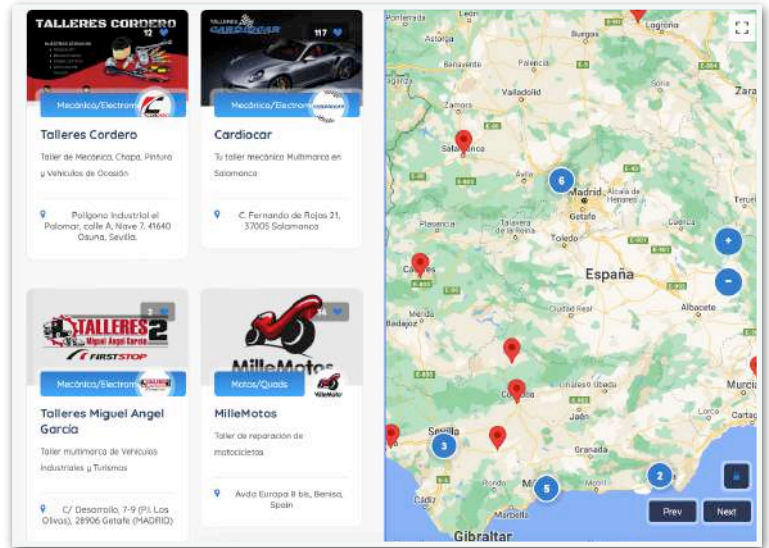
TALLERES CORDERO

12

Mecánica/Electromecánica

Talleres Cordero

Taller de Mecánica, Chapa, Pintura y Vehículos de Ocasión

Polígono Industrial el Palomar, calle A, Nave 7, 41640 Osuna, Sevilla.

TALLERES CARDIOCAR

117

Mecánica/Electromecánica

Cardiocar

Tu taller mecánico Multimarca en Salamanca

C. Fernando de Rojas 21, 37005 Salamanca

TALLERES 2 Miguel Angel García

FIRSTSTOP

Mecánica/Electromecánica

Talleres Miguel Angel García

Taller multimarca de Vehículos Industriales y Turismos

C/ Desarrollo, 7-9 (P.I. Los Olivos), 28906 Getafe (MADRID)

MilleMotos

14

Motos/Quads

MilleMotos

Taller de reparación de motocicletas

Avda Europa 8 bis, Benisa, Spain

Ponferrada León Logroño Astorga Benavente Palencia Zara Valladolid Zamora Salamanca Ávila 6 Madrid Alcalá de Henares Getafe Plasencia Talavera de la Reina Toledo Cáceres España Mérida Ciudad Real Albacete Badajoz Úbeda Córdoba Murcia Sevilla 3 Granada Cartagena Almería 2 Ronda Mála 5 Motril Cádiz Gibraltar

Prev

Next